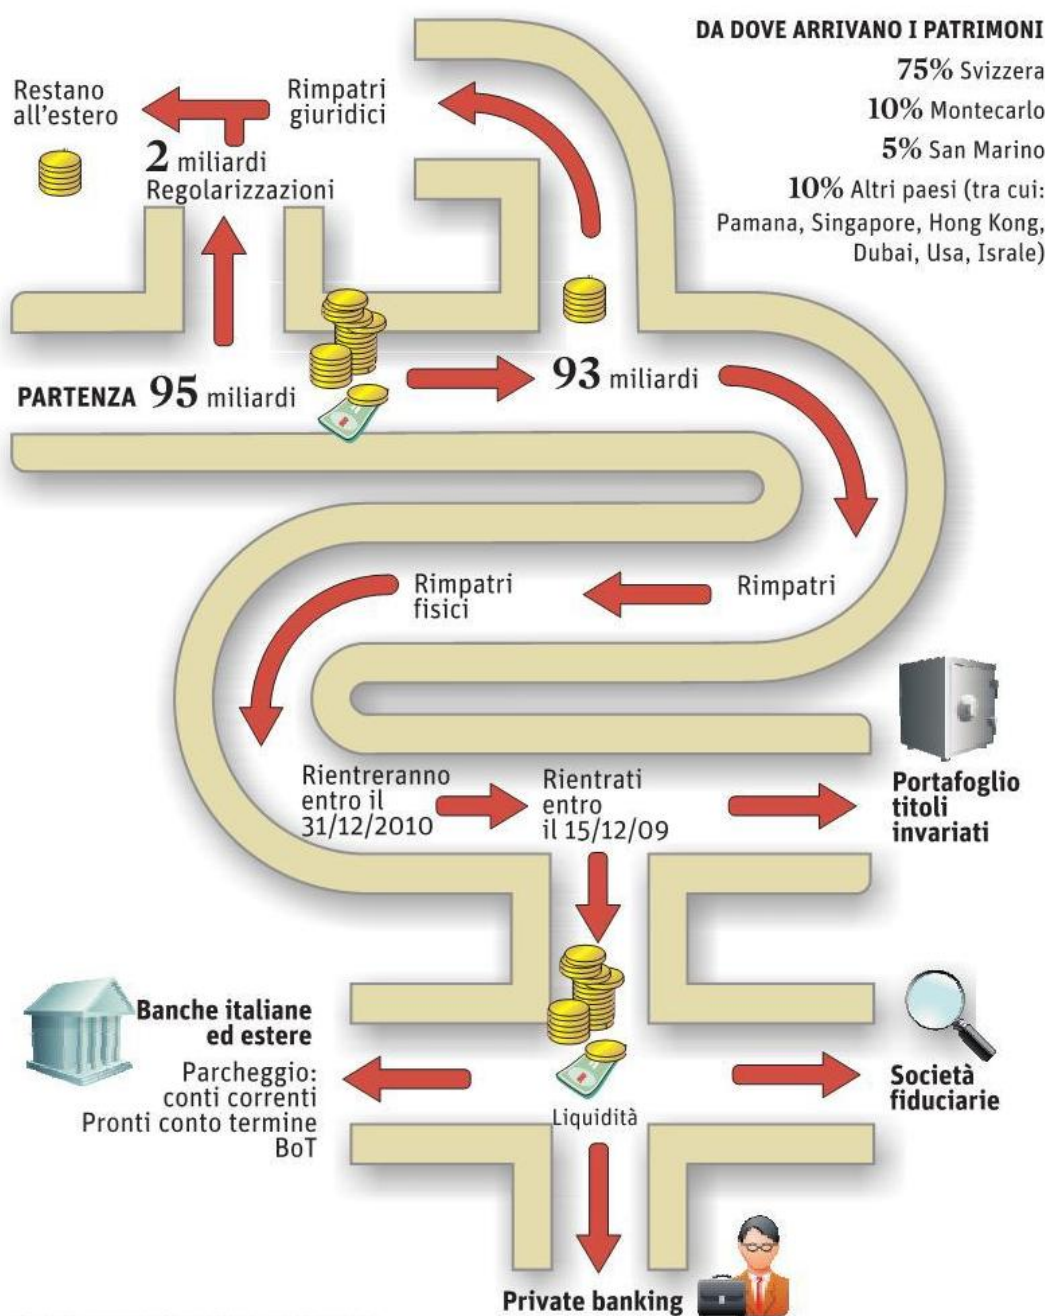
DA DOVE ARRIVANO I PATRIMONI
75% Svizzera
10% Montecarlo
5% San Marino
10% Altri paesi (tra cui: Pamana, Singapore, Hong Kong, Dubai, Usa, Israle)

Restano all'estero

Rimpatri giuridici

2 miliardi Regolarizzazioni

PARTENZA 95 miliardi

93 miliardi

Rimpatri fisici

Rimpatri

Rientreranno entro il 31/12/2010

Rientrati entro il 15/12/09

Portafoglio titoli invariati

Banche italiane ed estere
Parcheggio: conti correnti
Pronti conto termine
BoT

Liquidità

Società fiduciarie

Private banking